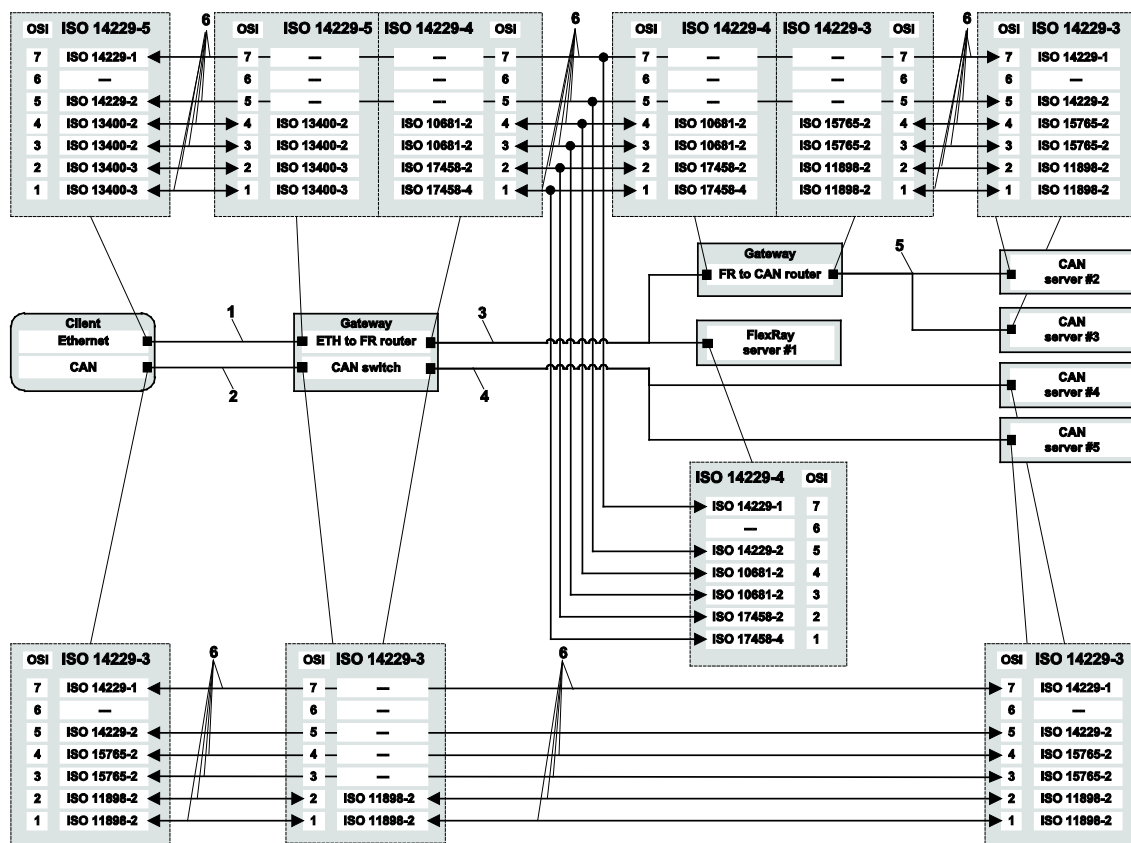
| OSI | ISO 14229-5 |
|---|---|
| 7 | ISO 14229-1 |
| 6 | — |
| 5 | ISO 14229-2 |
| 4 | ISO 13400-2 |
| 3 | ISO 13400-2 |
| 2 | ISO 13400-3 |
| 1 | ISO 13400-3 |

6

| OSI | ISO 14229-5 | ISO 14229-4 | OSI |
|---|---|---|---|
| 7 | — | — | 7 |
| 6 | | | 6 |
| 5 | — | — | 5 |
| 4 | ISO 13400-2 | ISO 10681-2 | 4 |
| 3 | ISO 13400-2 | ISO 10681-2 | 3 |
| 2 | ISO 13400-3 | ISO 17458-2 | 2 |
| 1 | ISO 13400-3 | ISO 17458-4 | 1 |

6

| OSI | ISO 14229-4 | ISO 14229-3 | OSI |
|---|---|---|---|
| 7 | — | — | 7 |
| 6 | | | 6 |
| 5 | — | — | 5 |
| 4 | ISO 10681-2 | ISO 15765-2 | 4 |
| 3 | ISO 10681-2 | ISO 15765-2 | 3 |
| 2 | ISO 17458-2 | ISO 11898-2 | 2 |
| 1 | ISO 17458-4 | ISO 11898-2 | 1 |

6

| OSI | ISO 14229-3 |
|---|---|
| 7 | ISO 14229-1 |
| 6 | — |
| 5 | ISO 14229-2 |
| 4 | ISO 15765-2 |
| 3 | ISO 15765-2 |
| 2 | ISO 11898-2 |
| 1 | ISO 11898-2 |

Gateway
FR to CAN router

5

CAN server #2

CAN server #3

Client
Ethernet
CAN

1

2

Gateway
ETH to FR router
CAN switch

3

4

FlexRay server #1

CAN server #4

CAN server #5

| ISO 14229-4 | OSI |
|---|---|
| ISO 14229-1 | 7 |
| — | 6 |
| ISO 14229-2 | 5 |
| ISO 10681-2 | 4 |
| ISO 10681-2 | 3 |
| ISO 17458-2 | 2 |
| ISO 17458-4 | 1 |

| OSI | ISO 14229-3 |
|---|---|
| 7 | ISO 14229-1 |
| 6 | — |
| 5 | ISO 14229-2 |
| 4 | ISO 15765-2 |
| 3 | ISO 15765-2 |
| 2 | ISO 11898-2 |
| 1 | ISO 11898-2 |

6

| OSI | ISO 14229-3 |
|---|---|
| 7 | — |
| 6 | — |
| 5 | — |
| 4 | — |
| 3 | — |
| 2 | ISO 11898-2 |
| 1 | ISO 11898-2 |

6

| OSI | ISO 14229-3 |
|---|---|
| 7 | ISO 14229-1 |
| 6 | — |
| 5 | ISO 14229-2 |
| 4 | ISO 15765-2 |
| 3 | ISO 15765-2 |
| 2 | ISO 11898-2 |
| 1 | ISO 11898-2 |